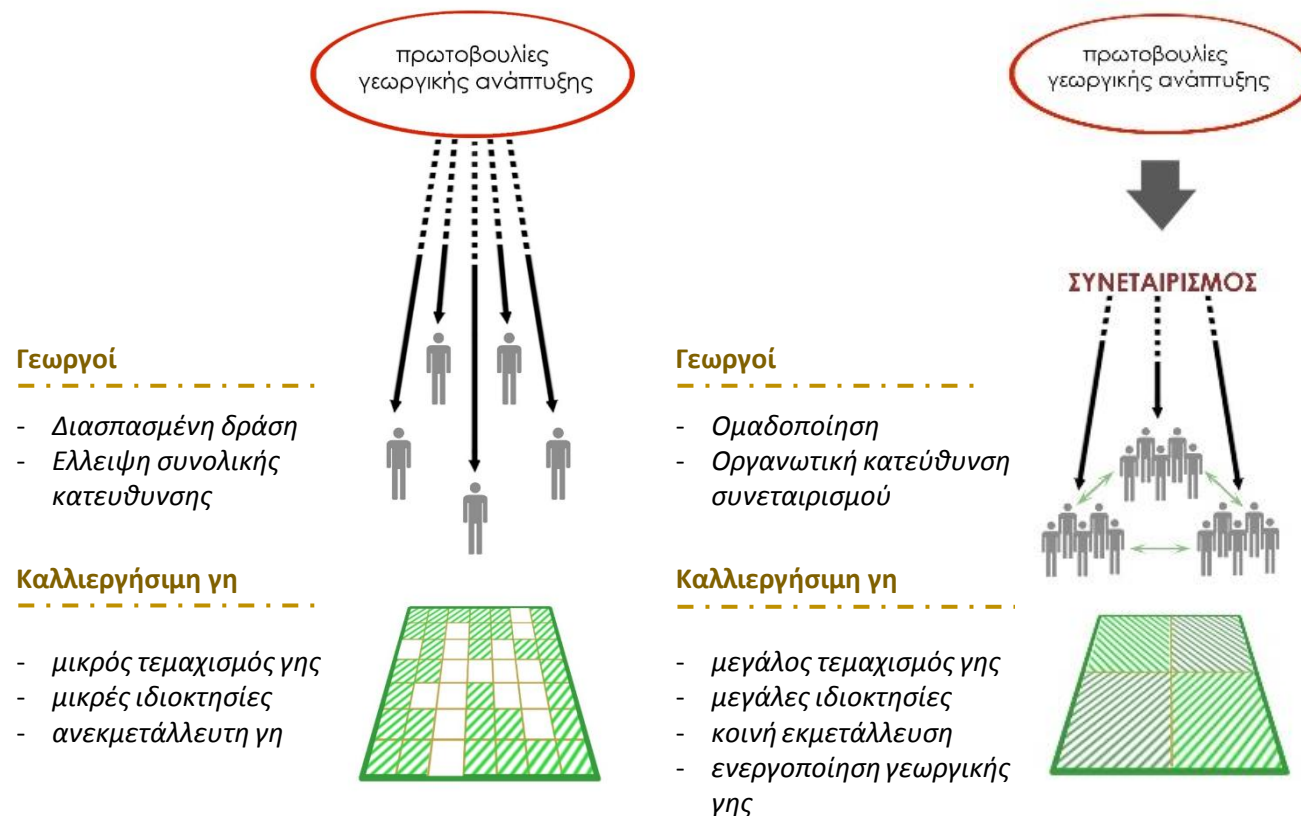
πρωτοβουλίες γεωργικής ανάπτυξης

Γεωργοί

- Διασπασμένη δράση
- Ελλειψη συνολικής κατευθυνσης

Καλλιεργήσιμη γη

- μικρός τεμαχισμός γης
- μικρές ιδιοκτησίες
- ανεκμετάλλευτη γη

πρωτοβουλίες γεωργικής ανάπτυξης

ΣΥΝΕΤΑΙΡΙΣΜΟΣ

Γεωργοί

- Ομαδοποίηση
- Οργανωτική κατεύθυνση συνεταιρισμού

Καλλιεργήσιμη γη

- μεγάλος τεμαχισμός γης
- μεγάλες ιδιοκτησίες
- κοινή εκμετάλλευση
- ενεργοποίηση γεωργικής γης